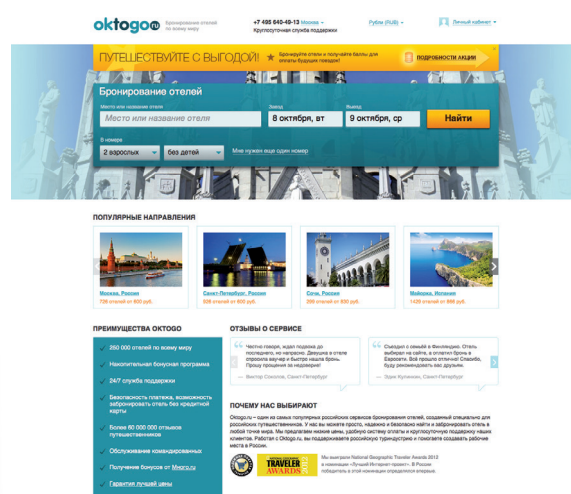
oktogo.ru Бронирование отелей по всему миру

+7 495 640-49-13 Москва
Круглосуточная служба поддержки

Рубли (RUB)

Личный кабинет

ПУТЕШЕСТВУЙТЕ С ВЫГОДОЙ!

Бронируйте отели и получайте баллы для оплаты будущих поездок!

ПОДРОБНОСТИ АКЦИИ

Бронирование отелей

Место или название отеля

Место или название отеля

Заезд

8 октября, вт

Выезд

9 октября, ср

Найти

В номере

2 взрослых

без детей

Мне нужен еще один номер

ПОПУЛЯРНЫЕ НАПРАВЛЕНИЯ

Москва, Россия
709 отелей от 800 руб.

Санкт-Петербург, Россия
806 отелей от 800 руб.

Сочи, Россия
299 отелей от 830 руб.

Майорка, Испания
1434 отеля от 996 руб.

ПРЕИМУЩЕСТВА OKTOGO

250 000 отелей по всему миру

Накопительная бонусная программа

24/7 служба поддержки

Безопасность платежа, возможность бронировать отель без кредитной карты

Более 60 000 000 отзывов путешественников

Обслуживание командированных

Получение бонусов от Mnogo.ru

Гарантия лучшей цены

ОТЗЫВЫ О СЕРВИСЕ

Честно говоря, ждал подвоха до последнего, но напрасно. Девушка в отеле спросила ваучер и выдала ключ. Прошу прощения за недоверие!

Виктор Соколов, Санкт-Петербург

Съездили с семьей в Финляндию. Отель выбирал на сайте, в отличие от бронирования в Европе. Все прошло отлично! Спасибо, буду рекомендовать вас друзьям.

Эдик Куличкин, Санкт-Петербург

ПОЧЕМУ НАС ВЫБИРАЮТ

Oktogo.ru – один из самых популярных российских сервисов бронирования отелей, созданный специально для российских путешественников. У нас вы можете просто, надежно и безопасно найти и забронировать отель в любой точке мира. Мы предлагаем низкие цены, удобную систему оплаты и круглосуточную поддержку наших клиентов. Работая с Oktogo.ru, вы поддерживаете российскую туриндустрию и помогаете создавать рабочие места в России.

NATIONAL GEOGRAPHIC TRAVELER AWARDS

Мы выиграли National Geographic Traveler Awards 2012 в номинации «Лучший Интернет-проект». В России победитель в этой номинации определился впервые.